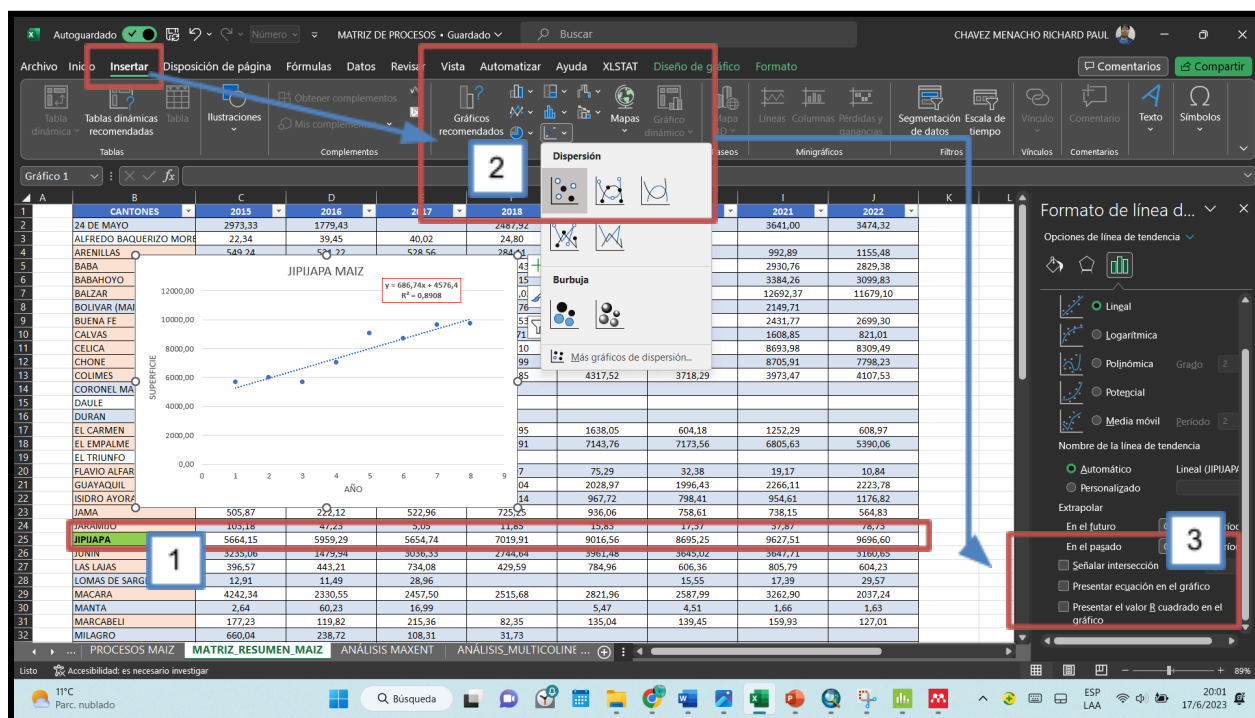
Autoguardado Número MATRIZ DE PROCESOS • Guardado Buscar CHAVEZ MENACHO RICHARD PAUL

Archivo Inicio Insertar Disposición de página Fórmulas Datos Revisar Vista Automatizar Ayuda XLSTAT Diseño de gráfico Formato Comentarios Compartir

Tabla dinámica Tablas dinámicas recomendadas Tabla Ilustraciones Obtener complementos Mis complementos Gráficos recomendados Mapas Gráfico dinámico Mapa 3D Líneas Columnas Pérdidas y ganancias Segmentación de datos Escala de tiempo Vínculo Comentario Texto Símbolos

Tablas Complementos Paseos Minigráficos Filtros Vínculos Comentarios

Gráfico 1 $f_x$

Dispersión

Burbuja

Más gráficos de dispersión...

| | A | B | C | D | E | F | G | H | I | J | K |
|---|---|---|---|---|---|---|---|---|---|---|---|
| 1 | | CANTONES | 2015 | 2016 | 2017 | 2018 | | | 2021 | 2022 | |
| 2 | | 24 DE MAYO | 2973,33 | 1779,43 | | 2487,92 | | | 3641,00 | 3474,32 | |
| 3 | | ALFREDO BAQUERIZO MORE | 22,34 | 39,45 | 40,02 | 24,80 | | | | | |
| 4 | | ARENILLAS | 549,24 | 521,22 | 528,56 | 284,01 | | | 992,89 | 1155,48 | |
| 5 | | BABA | | | | 43 | | | 2930,76 | 2829,38 | |
| 6 | | BABAHOYO | | | | 15 | | | 3384,26 | 3099,83 | |
| 7 | | BALZAR | | | | ,0 | | | 12692,37 | 11679,10 | |
| 8 | | BOLIVAR (MAI | | | | 76 | | | 2149,71 | | |
| 9 | | BUENA FE | | | | 53 | | | 2431,77 | 2699,30 | |
| 10 | | CALVAS | | | | 71 | | | 1608,85 | 821,01 | |
| 11 | | CELICA | | | | 10 | | | 8693,98 | 8309,49 | |
| 12 | | CHONE | | | | 99 | | | 8705,91 | 7798,23 | |
| 13 | | COLIMES | | | | 85 | 4317,52 | 3718,29 | 3973,47 | 4107,53 | |
| 14 | | CORONEL MA | | | | | | | | | |
| 15 | | DAULE | | | | | | | | | |
| 16 | | DURAN | | | | | | | | | |
| 17 | | EL CARMEN | | | | 95 | 1638,05 | 604,18 | 1252,29 | 608,97 | |
| 18 | | EL EMPALME | | | | 91 | 7143,76 | 7173,56 | 6805,63 | 5390,06 | |
| 19 | | EL TRIUNFO | | | | | | | | | |
| 20 | | FLAVIO ALFAR | | | | 7 | 75,29 | 32,38 | 19,17 | 10,84 | |
| 21 | | GUAYAQUIL | | | | 04 | 2028,97 | 1996,43 | 2266,11 | 2223,78 | |
| 22 | | ISIDRO AYORA | | | | 14 | 967,72 | 798,41 | 954,61 | 1176,82 | |
| 23 | | JAMA | 505,87 | 222,12 | 522,96 | 725,25 | 936,06 | 758,61 | 738,15 | 564,83 | |
| 24 | | JARAMIJO | 105,18 | 47,23 | 5,05 | 11,85 | 15,83 | 17,37 | 37,87 | 78,73 | |
| 25 | | JIPIJAPA | 5664,15 | 5959,29 | 5654,74 | 7019,91 | 9016,56 | 8695,25 | 9627,51 | 9696,60 | |
| 26 | | JUNIN | 3235,06 | 1479,94 | 3036,33 | 2744,64 | 3961,48 | 3645,02 | 3647,71 | 3160,65 | |
| 27 | | LAS LAJAS | 396,57 | 443,21 | 734,08 | 429,59 | 784,96 | 606,36 | 805,79 | 604,23 | |
| 28 | | LOMAS DE SARGE | 12,91 | 11,49 | 28,96 | | | 15,55 | 17,39 | 29,57 | |
| 29 | | MACARA | 4242,34 | 2330,55 | 2457,50 | 2515,68 | 2821,96 | 2587,99 | 3262,90 | 2037,24 | |
| 30 | | MANTA | 2,64 | 60,23 | 16,99 | | 5,47 | 4,51 | 1,66 | 1,63 | |
| 31 | | MARCABELI | 177,23 | 119,82 | 215,36 | 82,35 | 135,04 | 139,45 | 159,93 | 127,01 | |
| 32 | | MILAGRO | 660,04 | 238,72 | 108,31 | 31,73 | | | | | |

JIPIJAPA MAIZ
y = 686,74x + 4576,4
R² = 0,8908
12000,00
10000,00
8000,00
6000,00
4000,00
2000,00
0,00
SUPERFICIE
0 1 2 3 4 5 6 7 8 9
AÑO

1
2
3

Formato de línea d...
Opciones de línea de tendencia
Lineal
Logarítmica
Polinómica Grado 2
Potencial
Media móvil Período 2
Nombre de la línea de tendencia
Automático Lineal (JIPIJAPA
Personalizado
Extrapolar
En el futuro
En el pasado
Señalar intersección
Presentar ecuación en el gráfico
Presentar el valor R cuadrado en el gráfico

PROCESOS MAIZ MATRIZ_RESUMEN_MAIZ ANÁLISIS MAXENT ANÁLISIS_MULTICOLINE ...

Listo Accesibilidad: es necesario investigar 89%

11°C Parc. nublado Búsqueda ESP LAA 20:01 17/6/2023